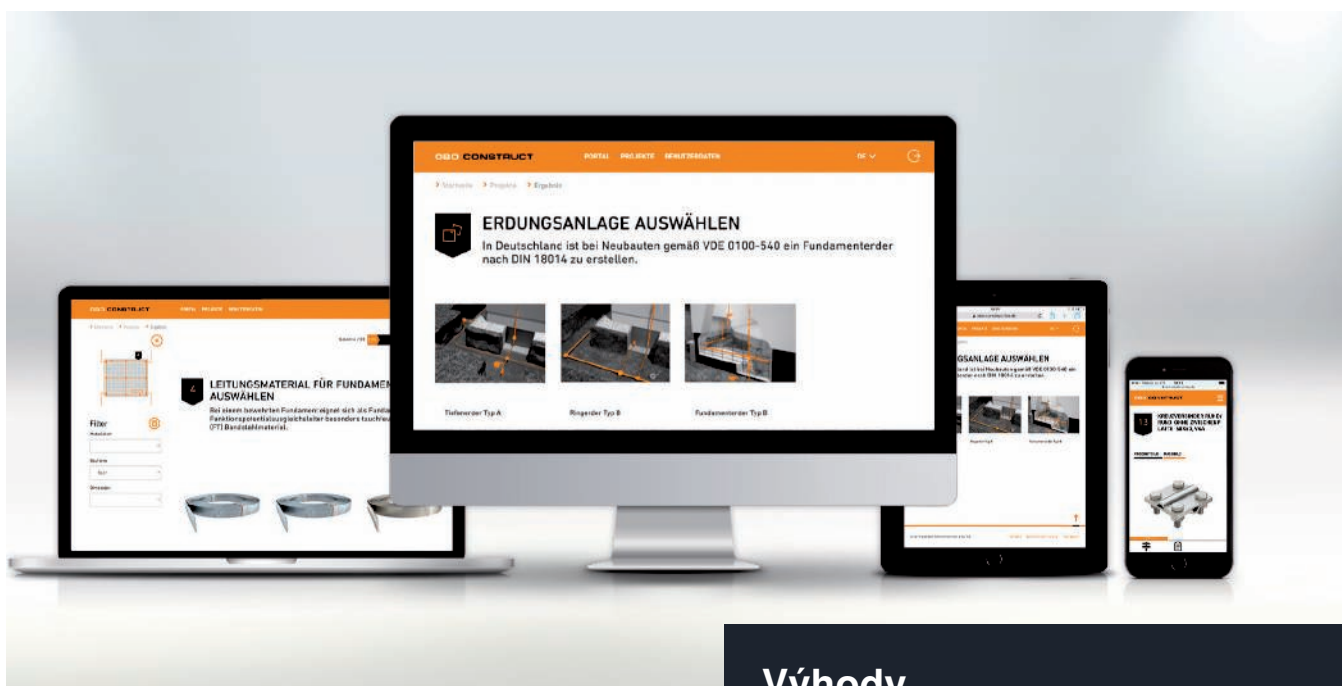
OBO CONSTRUCT PORTAL PROJEKTE BENUTZERDATEN DE

> Startseite > Projekte > Ergebnis

ERDUNGSANLAGE AUSWÄHLEN

In Deutschland ist bei Neubauten gemäß VDE 0100-540 ein Fundamenterder nach DIN 18014 zu erstellen.

Tiefenerder Typ A

Ringerder Typ B

Fundamenterder Typ B

OBO CONSTRUCT

LEITUNGSMATERIAL FÜR FUNDAMEN AUSWÄHLEN

Bei einem bewehrten Fundament eignet sich als Funda Funktionspotentialausgleichsleiter besonders tauchv (FT) Bandstahlmaterial.

Filter

ERDUNGSANLAGE AUSWÄHLEN

OBO CONSTRUCT

Výhody